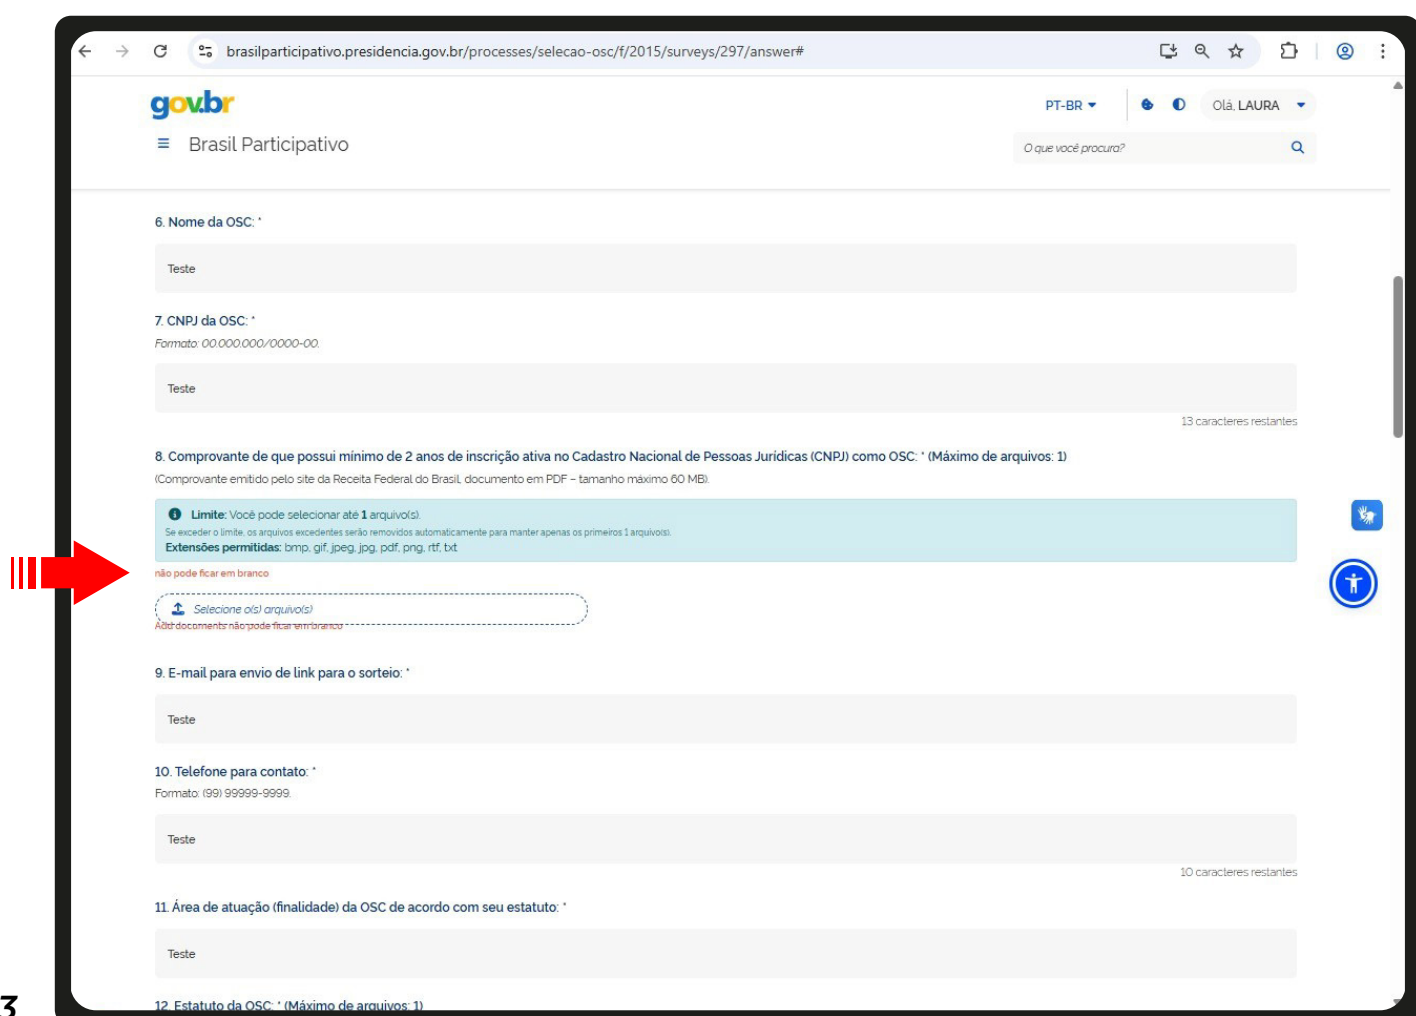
brasilparticipativo.presidencia.gov.br/processes/selecao-osc/f/2015/surveys/297/answer#

gov.br

PT-BR

Olá, LAURA

Brasil Participativo

O que você procura?

6. Nome da OSC: *

Teste

7. CNPJ da OSC: *
Formato: 00.000.000/0000-00.

Teste

13 caracteres restantes

8. Comprovante de que possui mínimo de 2 anos de inscrição ativa no Cadastro Nacional de Pessoas Jurídicas (CNPJ) como OSC: * (Máximo de arquivos: 1)
(Comprovante emitido pelo site da Receita Federal do Brasil, documento em PDF – tamanho máximo 60 MB).

Limite: Você pode selecionar até 1 arquivo(s).
Se exceder o limite, os arquivos excedentes serão removidos automaticamente para manter apenas os primeiros 1 arquivo(s).
Extensões permitidas: bmp, gif, jpeg, jpg, pdf, png, rtf, txt

não pode ficar em branco

Selecione o(s) arquivo(s)

Add documents não pode ficar em branco

9. E-mail para envio de link para o sorteio: *

Teste

10. Telefone para contato: *
Formato: (99) 99999-9999.

Teste

10 caracteres restantes

11. Área de atuação (finalidade) da OSC de acordo com seu estatuto: *

Teste

12. Estatuto da OSC: * (Máximo de arquivos: 1)

3